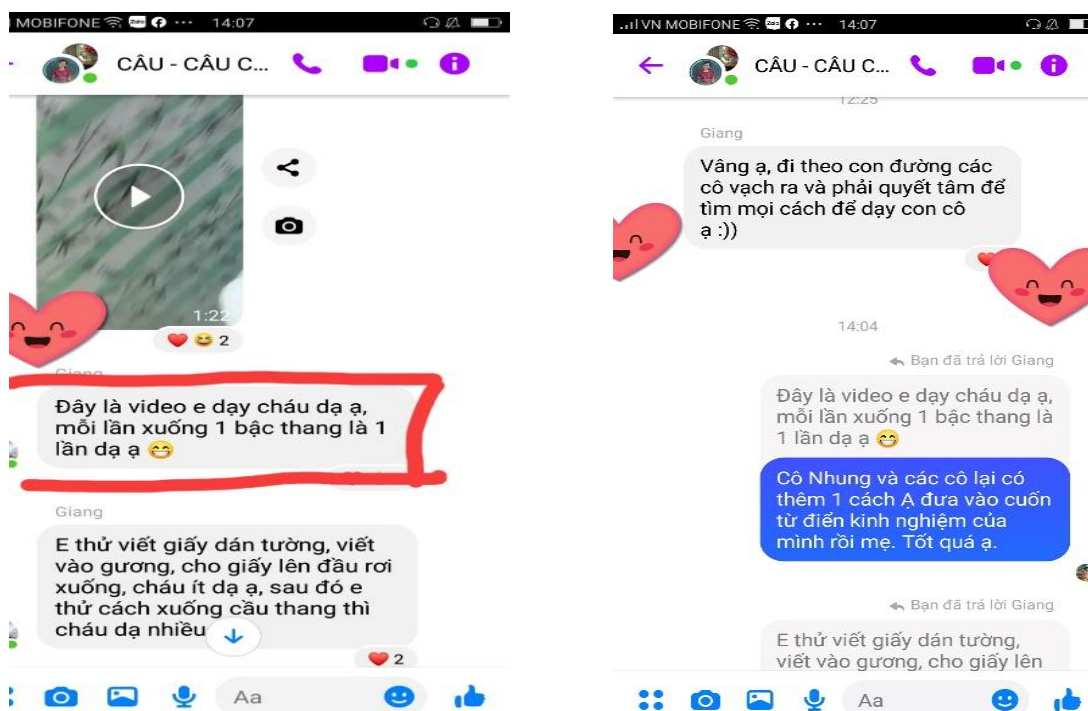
MOBIFONE 14:07

CÂU - CÂU C...

1:22

2

Giang

Đây là video e dạy cháu dạ ạ, mỗi lần xuống 1 bậc thang là 1 lần dạ ạ 😁

Giang

E thử viết giấy dán tường, viết vào gương, cho giấy lên đầu rơi xuống, cháu ít dạ ạ, sau đó e thử cách xuống cầu thang thì cháu dạ nhiều

2

Aa

VN MOBIFONE 14:07

CÂU - CÂU C...

12:25

Giang

Vâng ạ, đi theo con đường các cô vạch ra và phải quyết tâm để tìm mọi cách để dạy con cô ạ :))

14:04

Bạn đã trả lời Giang

Đây là video e dạy cháu dạ ạ, mỗi lần xuống 1 bậc thang là 1 lần dạ ạ 😁

Cô Nhung và các cô lại có thêm 1 cách Ạ đưa vào cuốn từ điển kinh nghiệm của mình rồi mẹ. Tốt quá ạ.

Bạn đã trả lời Giang

E thử viết giấy dán tường, viết vào gương, cho giấy lên

Aa